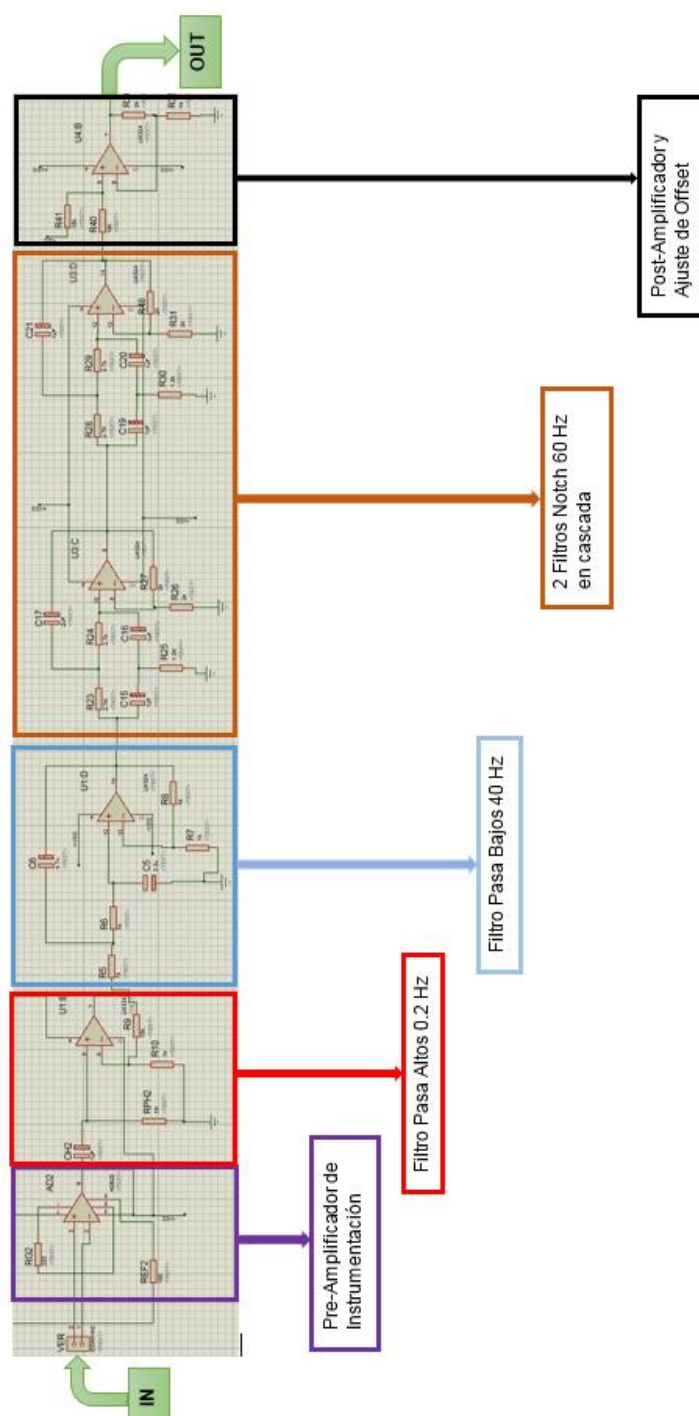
OUT

IN

Post-Amplificador y Ajuste de Offset

2 Filtros Notch 60 Hz en cascada

Filtro Pasa Bajos 40 Hz

Filtro Pasa Altos 0.2 Hz

Pre-Amplificador de Instrumentación

U4:B
R41
R40
U3:D
C21
R29
R28
C20
C19
R30
R31
R48
U3:C
C17
R24
R23
C16
C15
R25
R26
R27
U1:D
C6
C5
R6
R5
R7
R8
U1:B
R9
R10
RPH2
CH2
AD2
RG2
REF2
VER